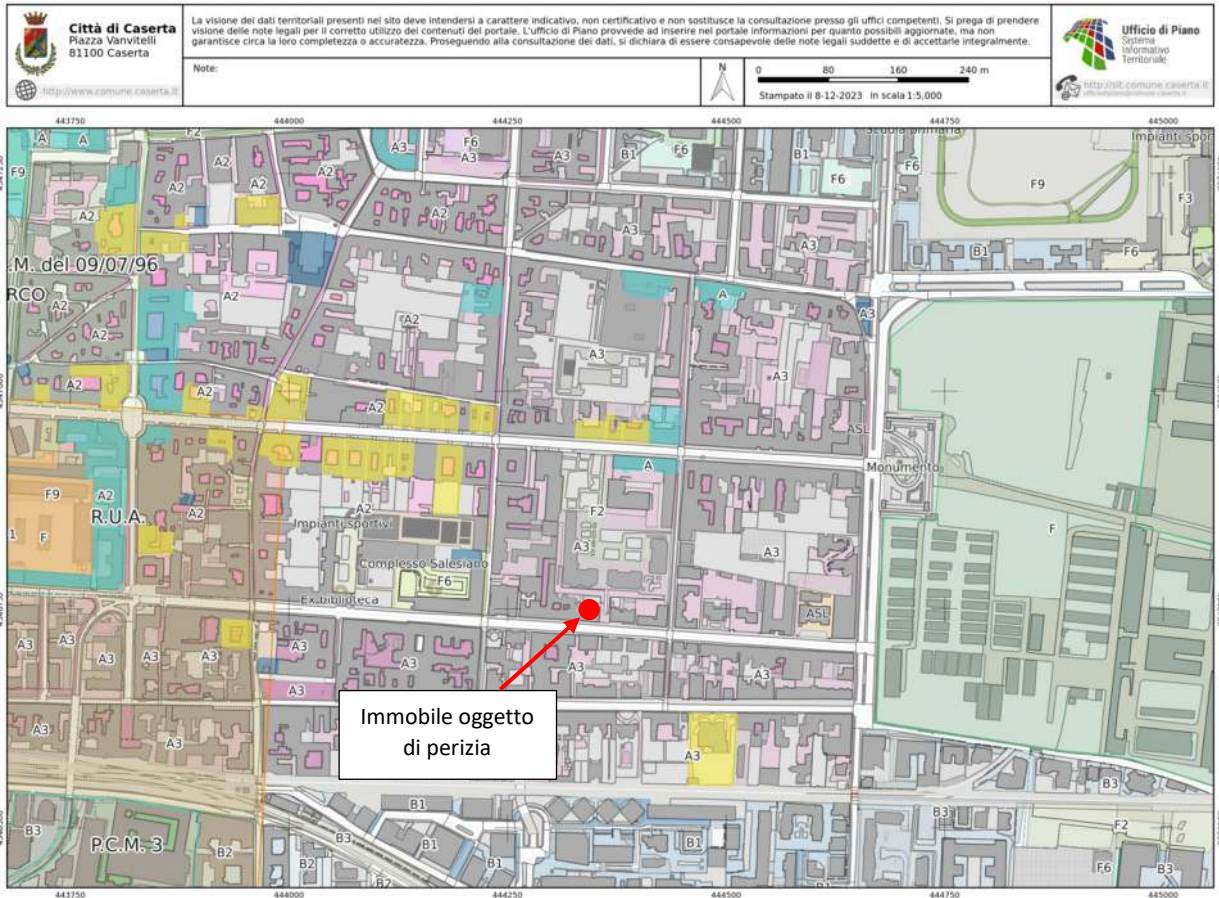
Città di Caserta
Piazza Vanvitelli
81100 Caserta

http://www.comune.caserta.it

La visione dei dati territoriali presenti nel sito deve intendersi a carattere indicativo, non certificativo e non sostituisce la consultazione presso gli uffici competenti. Si prega di prendere visione delle note legali per il corretto utilizzo dei contenuti del portale. L'ufficio di Piano provvede ad inserire nel portale informazioni per quanto possibili aggiornate, ma non garantisce circa la loro completezza o accuratezza. Proseguendo alla consultazione dei dati, si dichiara di essere consapevole delle note legali suddette e di accettarle integralmente.

Note:

N

0 80 160 240 m

Stampato il 8-12-2023 in scala 1:5,000

Ufficio di Piano
Sistema Informativo Territoriale

http://sit.comune.caserta.it

443750 444000 444250 444500 444750 445000

F2 A A F6 A3 A3 B1 F6 B1 F6 F9 F3 Scuola primaria Impianti spor

F9 A2 A2 A2 A2 A2 A2 A3 A3 B1 F6

.M. del 09/07/96 RCO A2 A2 A2 A2 A2 A3 A A3 A3

A2 A2 A2 A2 A3 ASL

F9 A2 R.U.A. A2 F A2 Impianti sportivi Complesso Salesiano F6 Ex biblioteca F2 A3 A A3 A3 Monumento F ASL

A3 A3 A3 A3 A3 A3 A3 A3 A3 A3 A3 A3

Immobile oggetto di perizia

B1 B3 B3 B3 P.C.M. 3 B2 B2 B1 B1 B1 B3 F2 F6 B3

443750 444000 444250 444500 444750 445000